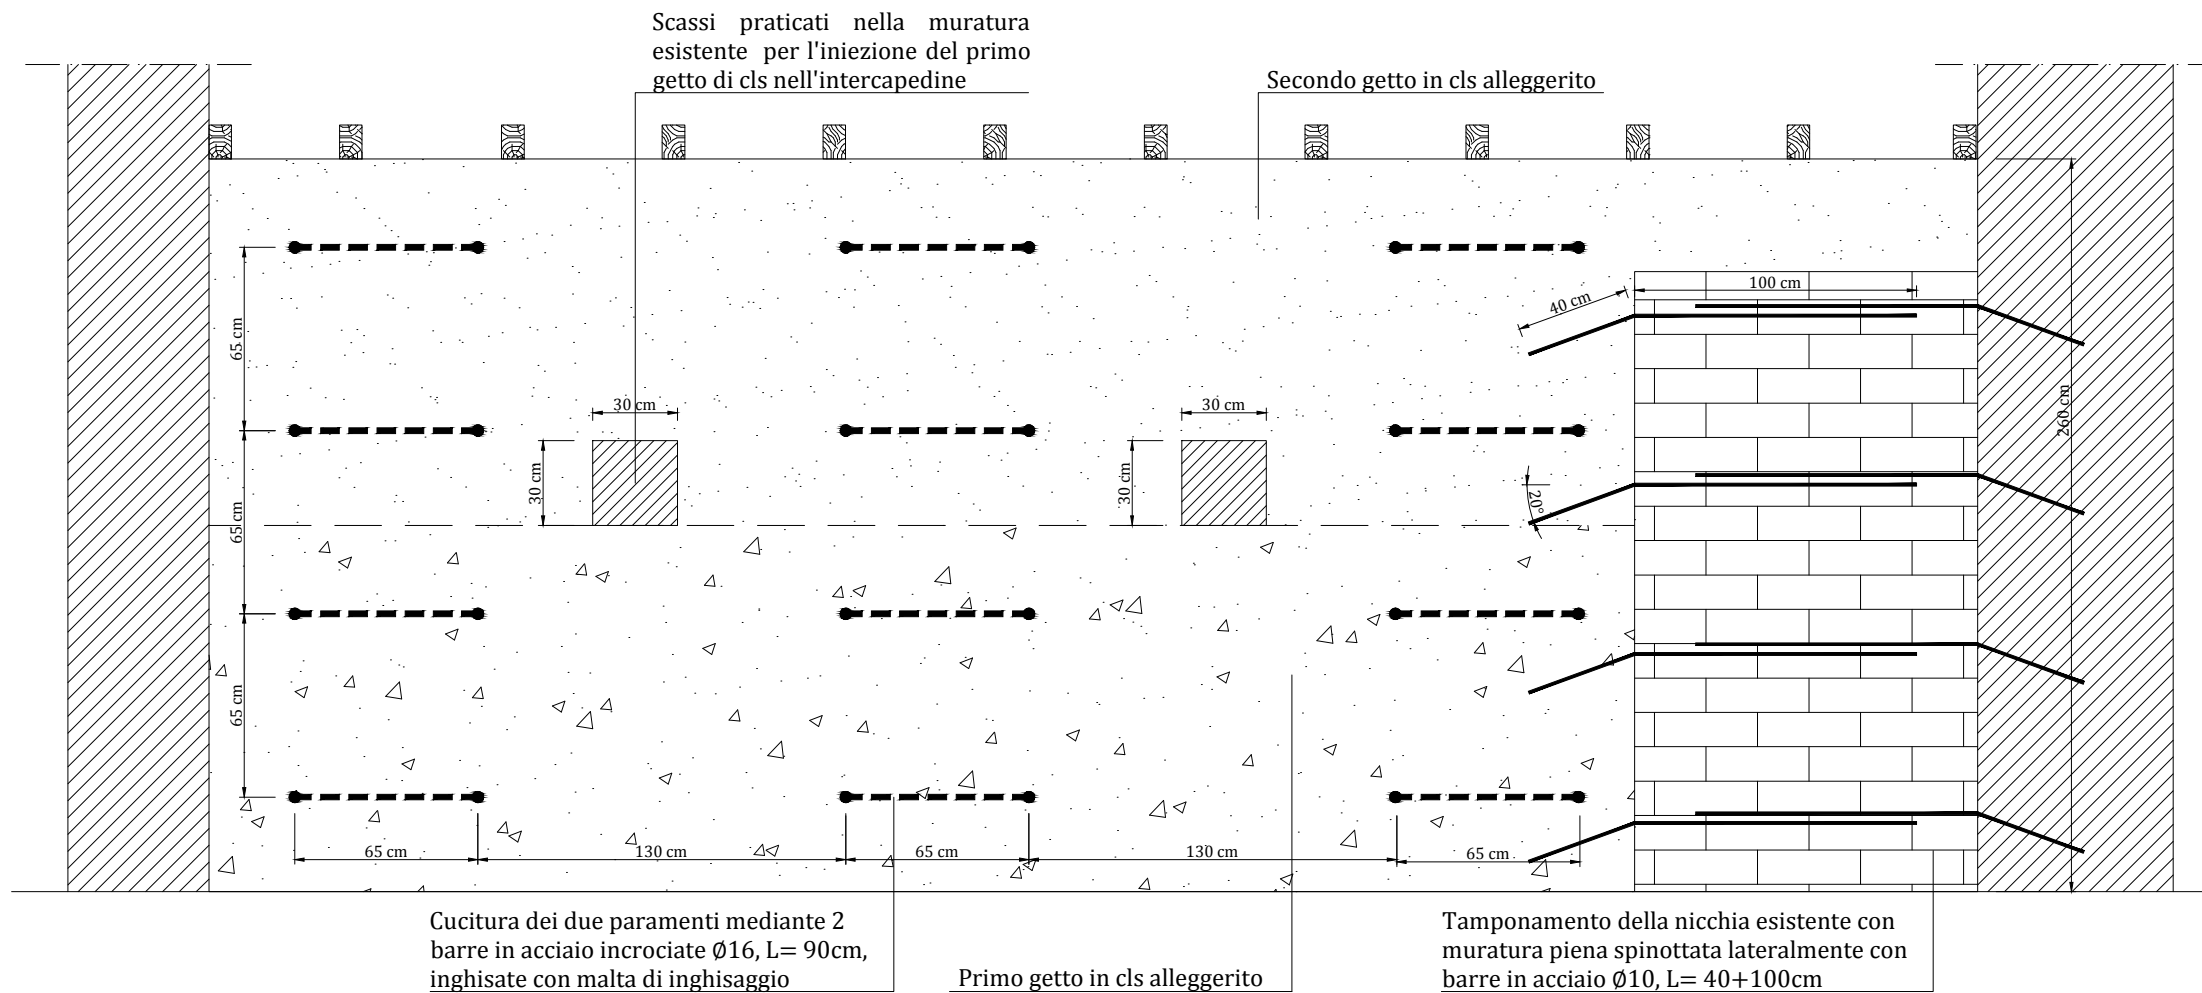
Scassi praticati nella muratura esistente per l'iniezione del primo getto di cls nell'intercapedine

Secondo getto in cls alleggerito

100 cm

40 cm

65 cm

30 cm

30 cm

30 cm

30 cm

260 cm

65 cm

20°

65 cm

65 cm

130 cm

65 cm

130 cm

65 cm

Cucitura dei due paramenti mediante 2 barre in acciaio incrociate Ø16, L= 90cm, inghisate con malta di inghisaggio

Primo getto in cls alleggerito

Tamponamento della nicchia esistente con muratura piena spinottata lateralmente con barre in acciaio Ø10, L= 40+100cm